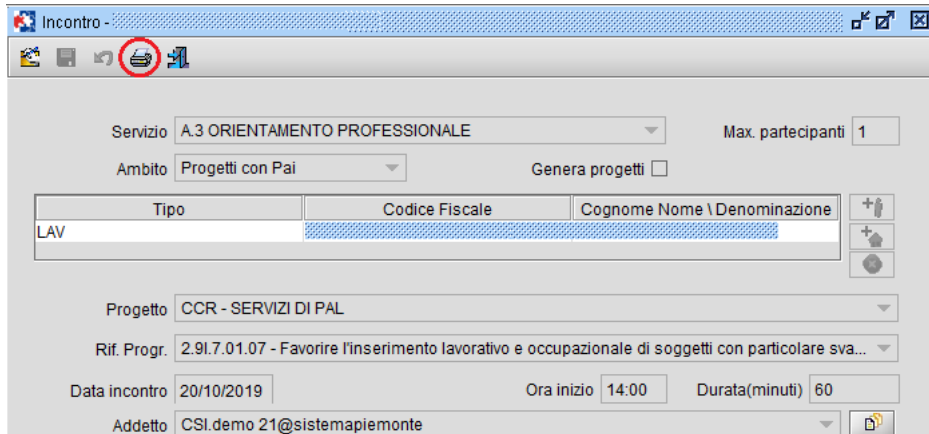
Incontro -

Servizio A.3 ORIENTAMENTO PROFESSIONALE

Max. partecipanti 1

Ambito Progetti con Pai

Genera progetti

| Tipo | Codice Fiscale | Cognome Nome \ Denominazione |
|---|---|---|
| LAV | | |

Progetto CCR - SERVIZI DI PAL

Rif. Progr. 2.9I.7.01.07 - Favorire l'inserimento lavorativo e occupazionale di soggetti con particolare sva...

Data incontro 20/10/2019

Ora inizio 14:00

Durata(minuti) 60

Addetto CSI.demo 21@sistemapiemonte